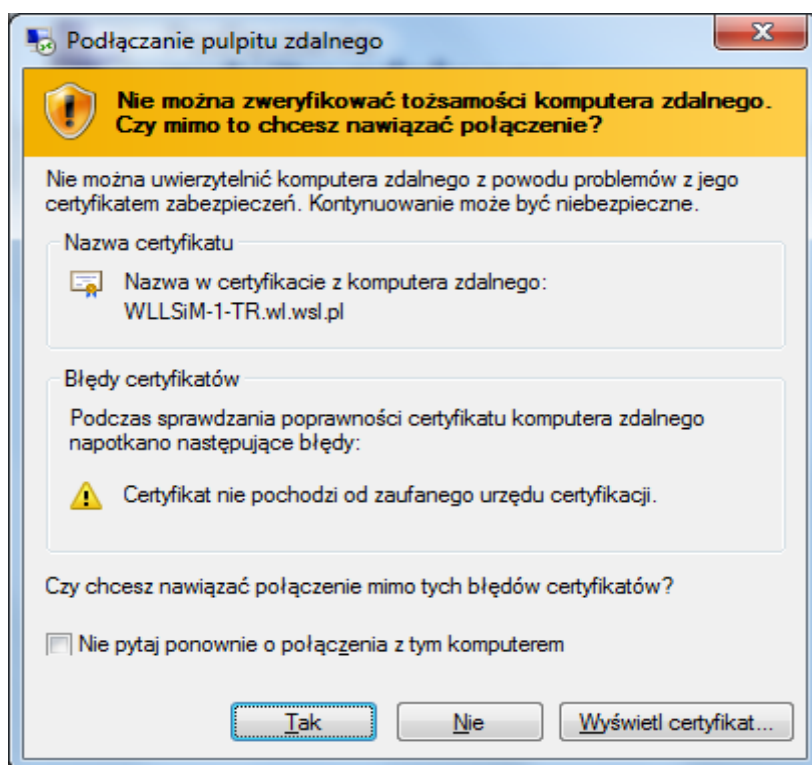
Podłączanie pulpitu zdalnego

Nie można zweryfikować tożsamości komputera zdalnego. Czy mimo to chcesz nawiązać połączenie?

Nie można uwierzytelnić komputera zdalnego z powodu problemów z jego certyfikatem zabezpieczeń. Kontynuowanie może być niebezpieczne.

Nazwa certyfikatu

Nazwa w certyfikacie z komputera zdalnego:
WLLSiM-1-TR.wl.wsl.pl

Błędy certyfikatów

Podczas sprawdzania poprawności certyfikatu komputera zdalnego napotkano następujące błędy:

Certyfikat nie pochodzi od zaufanego urzędu certyfikacji.

Czy chcesz nawiązać połączenie mimo tych błędów certyfikatów?

Nie pytaj ponownie o połączenia z tym komputerem

Tak

Nie

Wyświetl certyfikat...